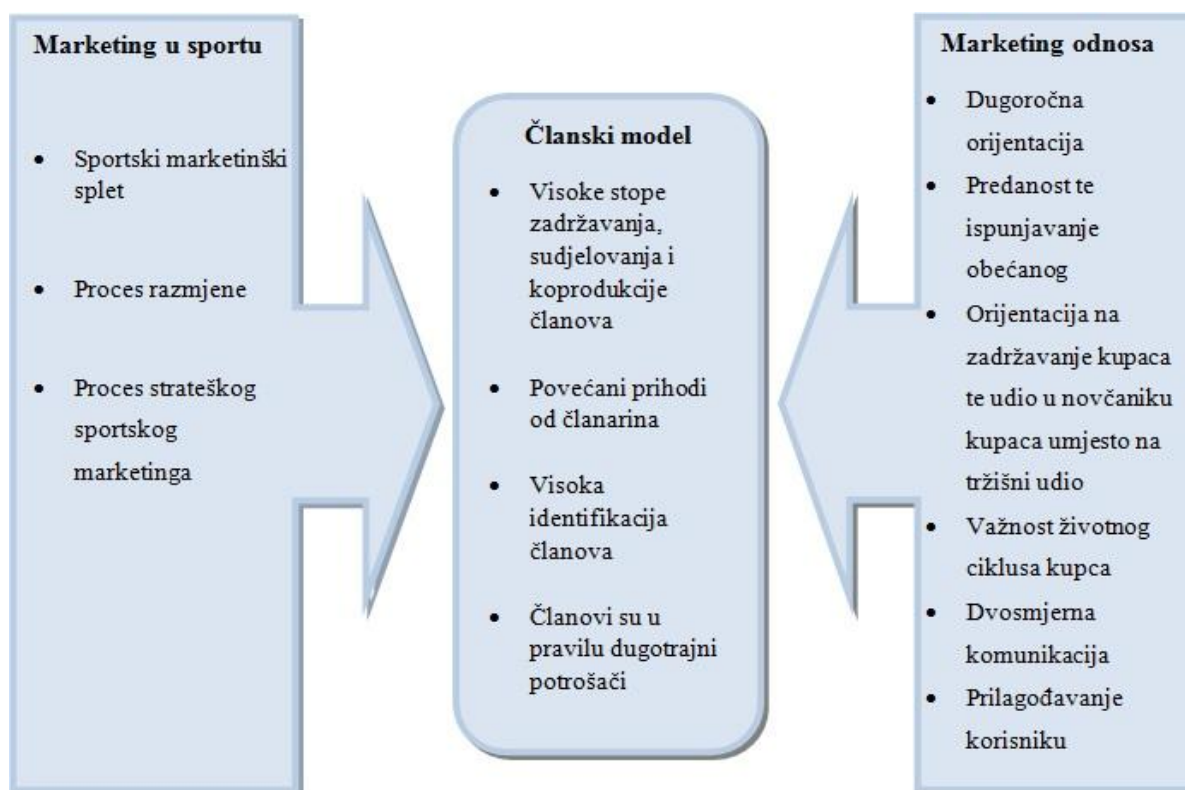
Marketing u sportu

- Sportski marketinški splet
- Proces razmjene
- Proces strateškog sportskog marketinga

Članski model

- Visoke stope zadržavanja, sudjelovanja i koprodukcije članova
- Povećani prihodi od članarina
- Visoka identifikacija članova
- Članovi su u pravilu dugotrajni potrošači

Marketing odnosa

- Dugoročna orijentacija
- Predanost te ispunjavanje obećanog
- Orijentacija na zadržavanje kupaca te udio u novčaniku kupaca umjesto na tržišni udio
- Važnost životnog ciklusa kupca
- Dvosmjerna komunikacija
- Prilagođavanje korisniku